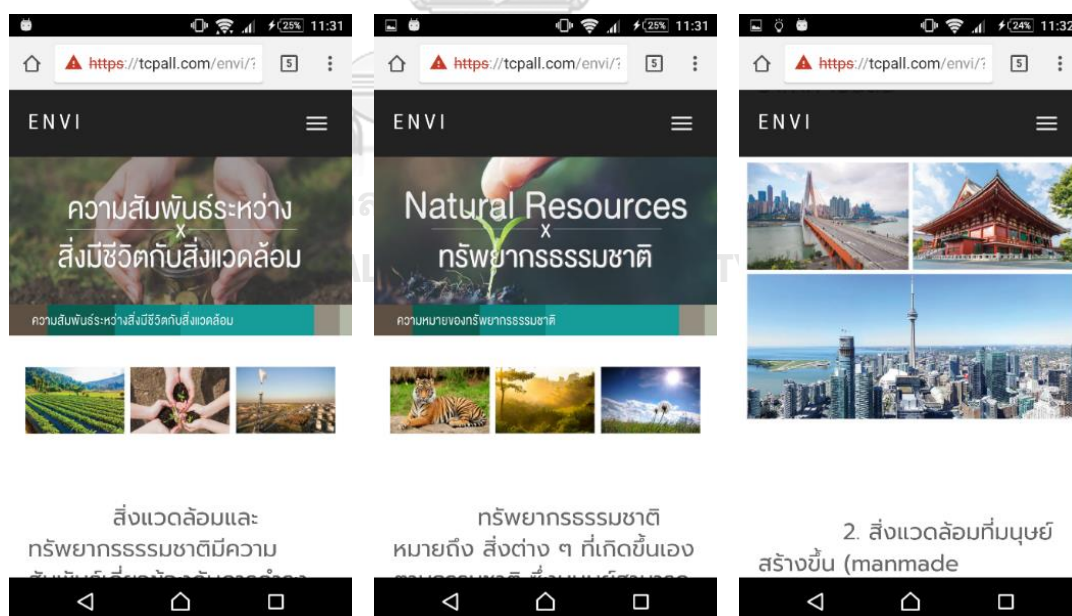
25% 11:31

https://tcpall.com/envi/

5

ENVI

ความสัมพันธ์ระหว่าง
x
สิ่งมีชีวิตกับสิ่งแวดล้อม

ความสัมพันธ์ระหว่างสิ่งมีชีวิตกับสิ่งแวดล้อม

สิ่งแวดล้อมและทรัพยากรธรรมชาติมีความ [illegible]

25% 11:31

https://tcpall.com/envi/

5

ENVI

Natural Resources
x
ทรัพยากรธรรมชาติ

ความหมายของทรัพยากรธรรมชาติ

ทรัพยากรธรรมชาติ หมายถึง สิ่งต่าง ๆ ที่เกิดขึ้นเอง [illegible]

24% 11:32

https://tcpall.com/envi/

5

ENVI

2. สิ่งแวดล้อมที่มนุษย์สร้างขึ้น (manmade